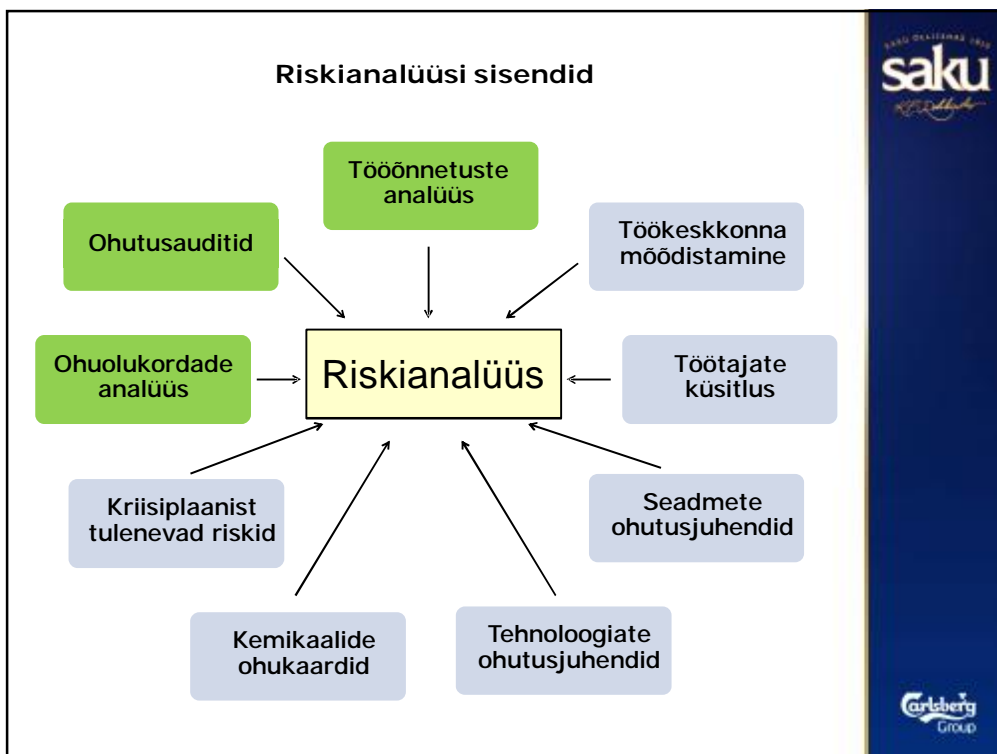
Riskianalüüsi sisendid

Tööõnnetuste analüüs

Ohutusauditid

Töökeskkonna mõõdistamine

Ohuolukordade analüüs

Riskianalüüs

Töötajate küsitlus

Kriisiplaanist tulenevad riskid

Seadmete ohutusjuhendid

Kemikaalide ohukaardid

Tehnoloogiate ohutusjuhendid

SAKU ÕLLETEHAS 1820
saku
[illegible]

Carlsberg
Group